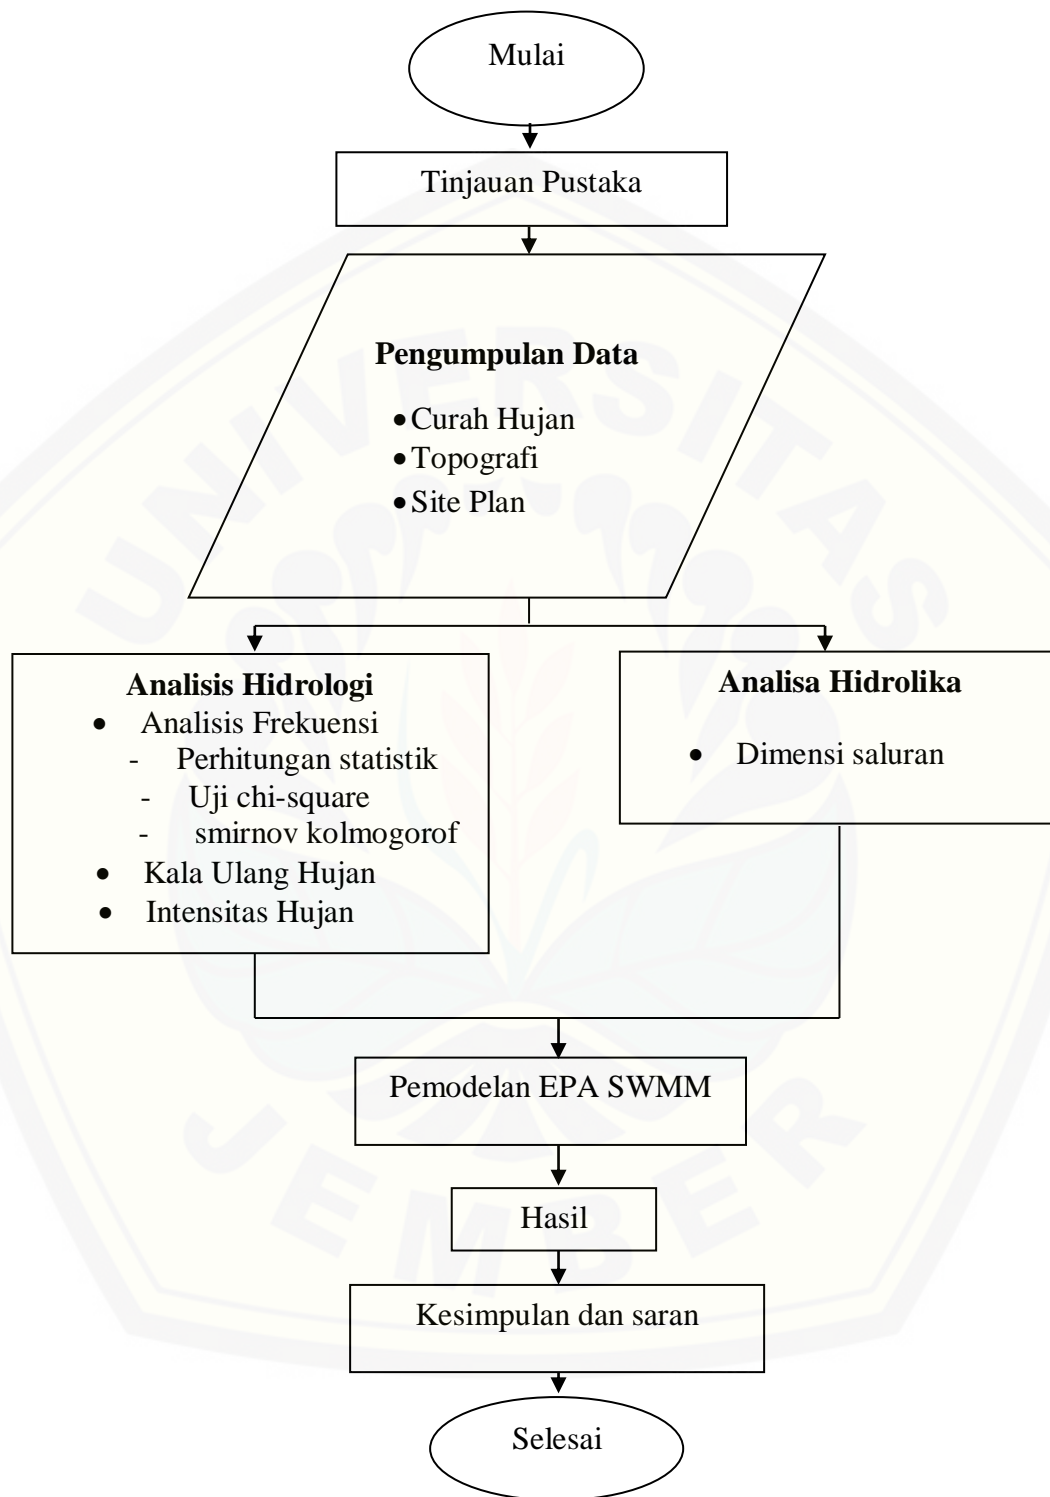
Mulai

Tinjauan Pustaka

**Pengumpulan Data**

- Curah Hujan
- Topografi
- Site Plan

**Analisis Hidrologi**

- Analisis Frekuensi
  - Perhitungan statistik
  - Uji chi-square
  - smirnov kolmogorof
- Kala Ulang Hujan
- Intensitas Hujan

**Analisa Hidrolika**

- Dimensi saluran

Pemodelan EPA SWMM

Hasil

Kesimpulan dan saran

Selesai

UNIVERSITAS JEMBER